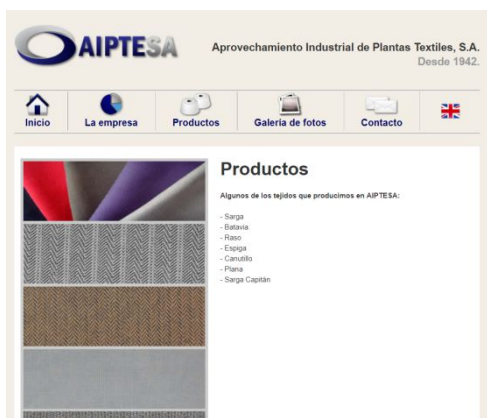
AIPTESA

Aprovechamiento Industrial de Plantas Textiles, S.A.
Desde 1942.

Inicio
La empresa
Productos
Galería de fotos
Contacto

Productos

Algunos de los tejidos que producimos en AIPTESA:

- Sarga
- Batavia
- Raso
- Espiga
- Canutillo
- Plana
- Sarga Capitán